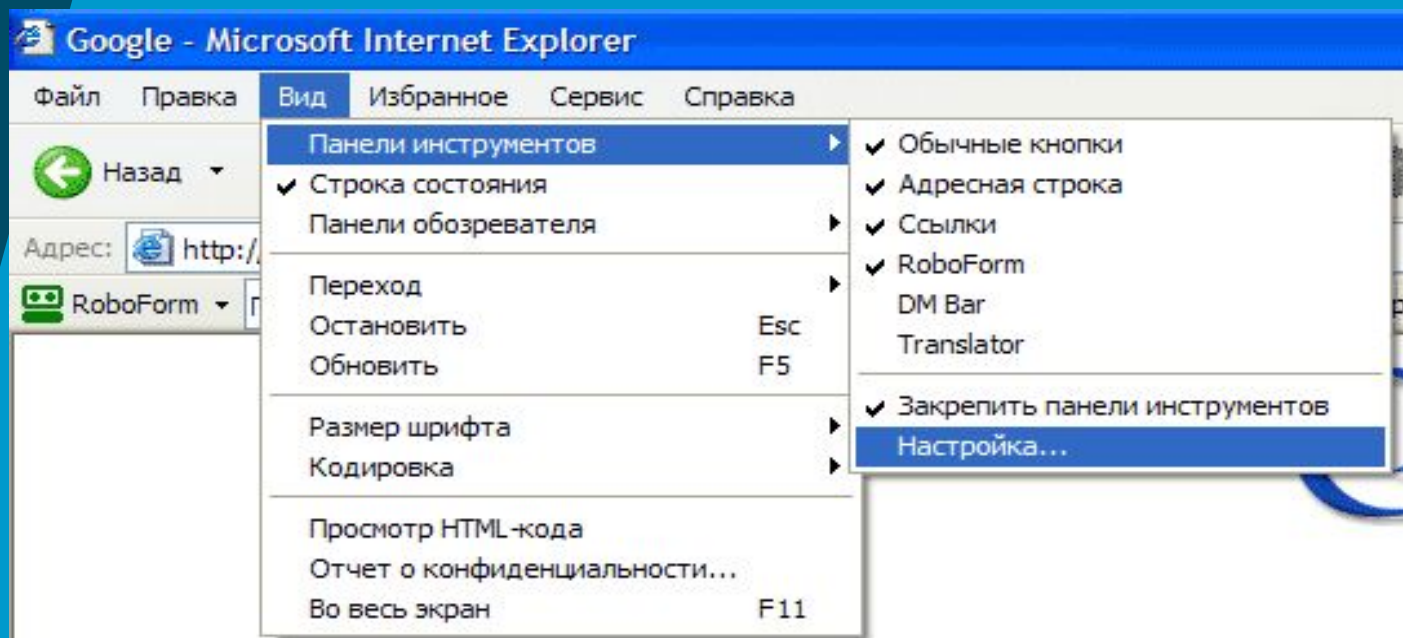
Google - Microsoft Internet Explorer

Файл Правка Вид Избранное Сервис Справка

Назад

Адрес: http:/

RoboForm

Панели инструментов
✔ Строка состояния
Панели обозревателя

Переход
Остановить Esc
Обновить F5

Размер шрифта
Кодировка

Просмотр HTML-кода
Отчет о конфиденциальности...
Во весь экран F11

✔ Обычные кнопки
✔ Адресная строка
✔ Ссылки
✔ RoboForm
DM Bar
Translator

✔ Закрепить панели инструментов
Настройка...